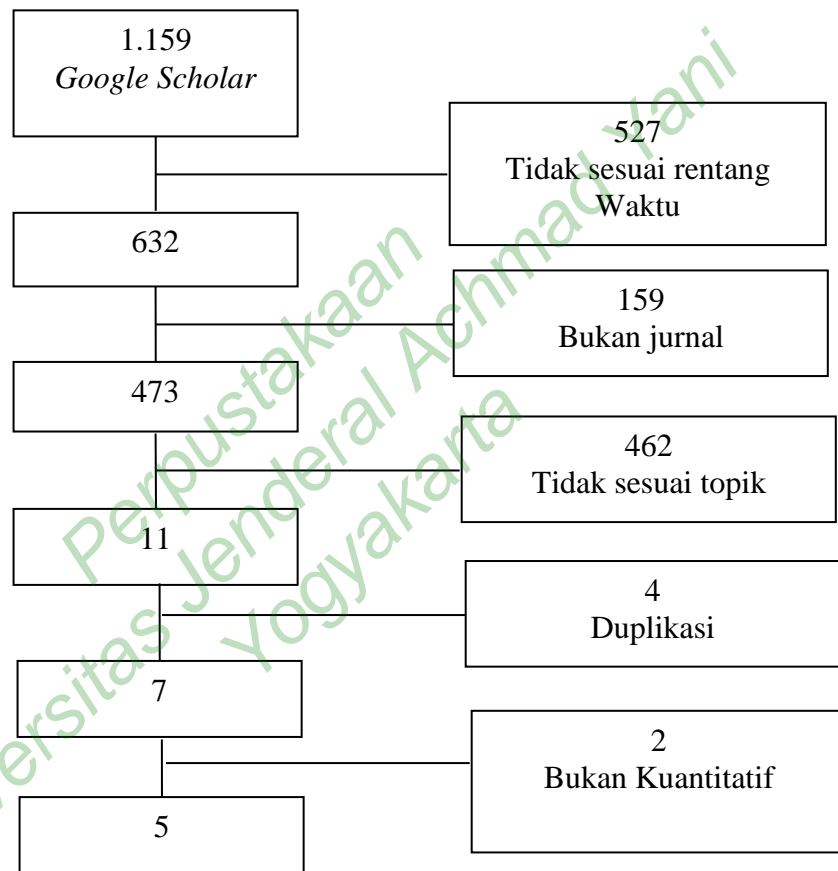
1.159
*Google Scholar*

527
Tidak sesuai rentang Waktu

632

159
Bukan jurnal

473

462
Tidak sesuai topik

11

4
Duplikasi

7

2
Bukan Kuantitatif

5

Perpustakaan Universitas Jenderal Achmad Yani Yogyakarta